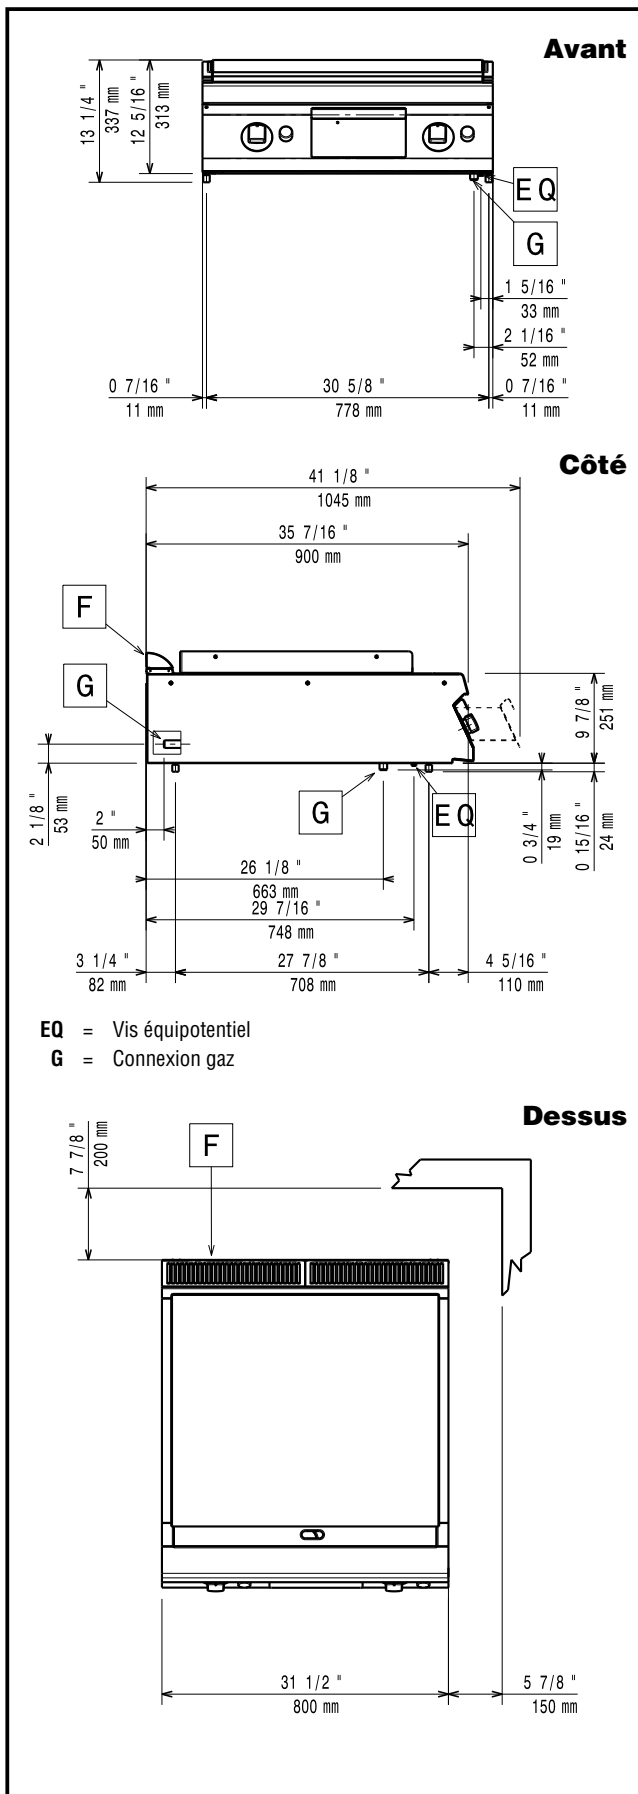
Avant

13 1/4 "
337 mm
12 5/16 "
313 mm

EQ
G

1 5/16 "
33 mm
2 1/16 "
52 mm

0 7/16 "
11 mm
30 5/8 "
778 mm
0 7/16 "
11 mm

Côté

41 1/8 "
1045 mm
35 7/16 "
900 mm

F
G

9 7/8 "
251 mm

2 1/8 "
53 mm
2 "
50 mm

G
EQ

0 3/4 "
19 mm
0 15/16 "
24 mm

26 1/8 "
663 mm
29 7/16 "
748 mm

3 1/4 "
82 mm
27 7/8 "
708 mm
4 5/16 "
110 mm

EQ = Vis équipotentiel
G = Connexion gaz

Dessus

7 7/8 "
200 mm

F

31 1/2 "
800 mm
5 7/8 "
150 mm